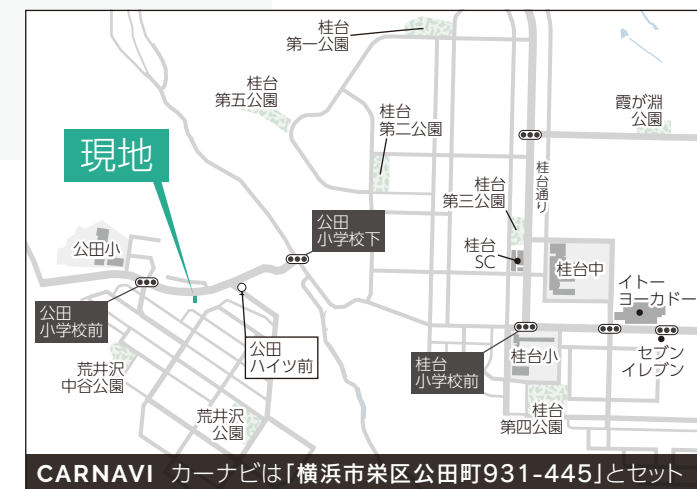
桂台
第一公園

桂台
第五公園

桂台
第二公園

霞が淵
公園

現地

桂台通り

桂台
第三公園

公田
小学校下

公田小

桂台
SC

桂台中

イトー
ヨーカドー

公田
小学校前

公田
ハイツ前

桂台小

セブン
イレブン

荒井沢
中谷公園

桂台
小学校前

荒井沢
公園

桂台
第四公園

CARNAVI カーナビは「横浜市栄区公田町931-445」とセット